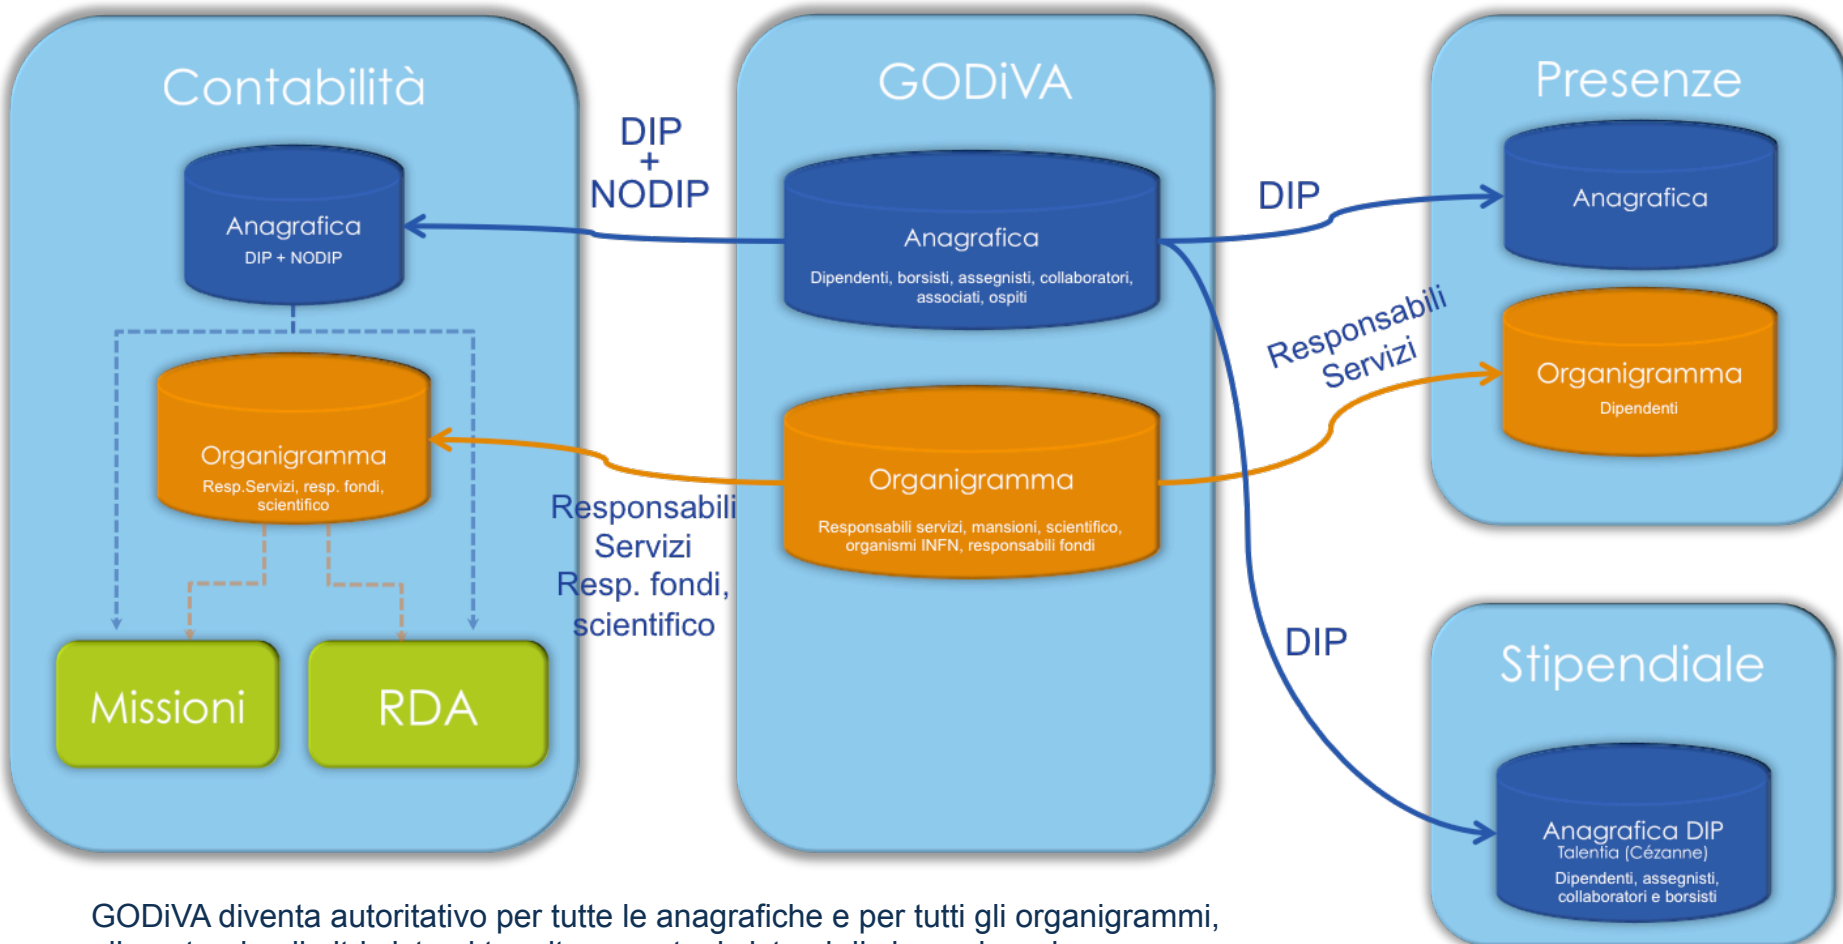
Contabilità

Anagrafica
DIP + NODIP

Organigramma
Resp.Servizi, resp. fondi, scientifico

Missioni

RDA

DIP
+
NODIP

Responsabili
Servizi
Resp. fondi,
scientifico

GODiVA

Anagrafica
Dipendenti, borsisti, assegnisti, collaboratori, associati, ospiti

Organigramma
Responsabili servizi, mansioni, scientifico, organismi INFN, responsabili fondi

DIP

Responsabili
Servizi

DIP

Presenze

Anagrafica

Organigramma
Dipendenti

Stipendiale

Anagrafica DIP
Talentia (Cézanne)
Dipendenti, assegnisti, collaboratori e borsisti

GODiVA diventa autoritativo per tutte le anagrafiche e per tutti gli organigrammi,
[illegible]